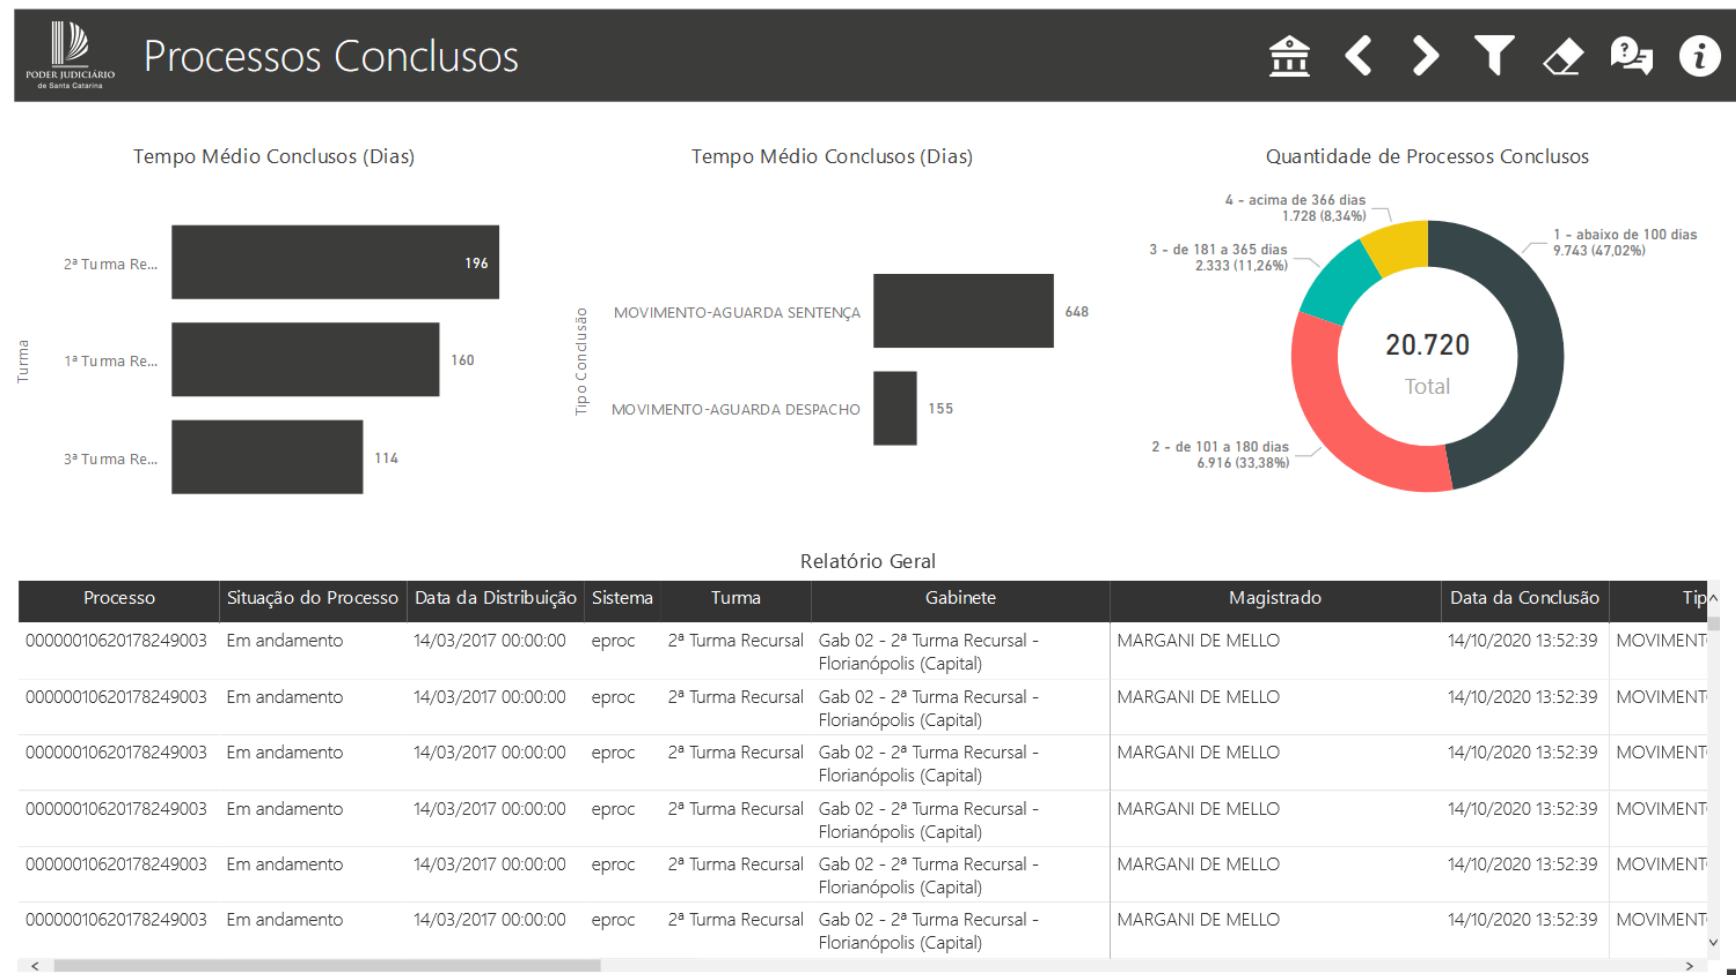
PODER JUDICIÁRIO de Santa Catarina

Processos Conclusos

Tempo Médio Conclusos (Dias)

Turma

2ª Turma Re... 196
1ª Turma Re... 160
3ª Turma Re... 114

Tempo Médio Conclusos (Dias)

Tipo Conclusão

MOVIMENTO-AGUARDA SENTENÇA 648
MOVIMENTO-AGUARDA DESPACHO 155

Quantidade de Processos Conclusos

4 - acima de 366 dias 1.728 (8,34%)
1 - abaixo de 100 dias 9.743 (47,02%)
3 - de 181 a 365 dias 2.333 (11,26%)
2 - de 101 a 180 dias 6.916 (33,38%)

20.720
Total

Relatório Geral

| Processo | Situação do Processo | Data da Distribuição | Sistema | Turma | Gabinete | Magistrado | Data da Conclusão | Tip |
|---|---|---|---|---|---|---|---|---|
| 00000010620178249003 | Em andamento | 14/03/2017 00:00:00 | eproc | 2ª Turma Recursal | Gab 02 - 2ª Turma Recursal - Florianópolis (Capital) | MARGANI DE MELLO | 14/10/2020 13:52:39 | MOVIMENT |
| 00000010620178249003 | Em andamento | 14/03/2017 00:00:00 | eproc | 2ª Turma Recursal | Gab 02 - 2ª Turma Recursal - Florianópolis (Capital) | MARGANI DE MELLO | 14/10/2020 13:52:39 | MOVIMENT |
| 00000010620178249003 | Em andamento | 14/03/2017 00:00:00 | eproc | 2ª Turma Recursal | Gab 02 - 2ª Turma Recursal - Florianópolis (Capital) | MARGANI DE MELLO | 14/10/2020 13:52:39 | MOVIMENT |
| 00000010620178249003 | Em andamento | 14/03/2017 00:00:00 | eproc | 2ª Turma Recursal | Gab 02 - 2ª Turma Recursal - Florianópolis (Capital) | MARGANI DE MELLO | 14/10/2020 13:52:39 | MOVIMENT |
| 00000010620178249003 | Em andamento | 14/03/2017 00:00:00 | eproc | 2ª Turma Recursal | Gab 02 - 2ª Turma Recursal - Florianópolis (Capital) | MARGANI DE MELLO | 14/10/2020 13:52:39 | MOVIMENT |
| 00000010620178249003 | Em andamento | 14/03/2017 00:00:00 | eproc | 2ª Turma Recursal | Gab 02 - 2ª Turma Recursal - Florianópolis (Capital) | MARGANI DE MELLO | 14/10/2020 13:52:39 | MOVIMENT |